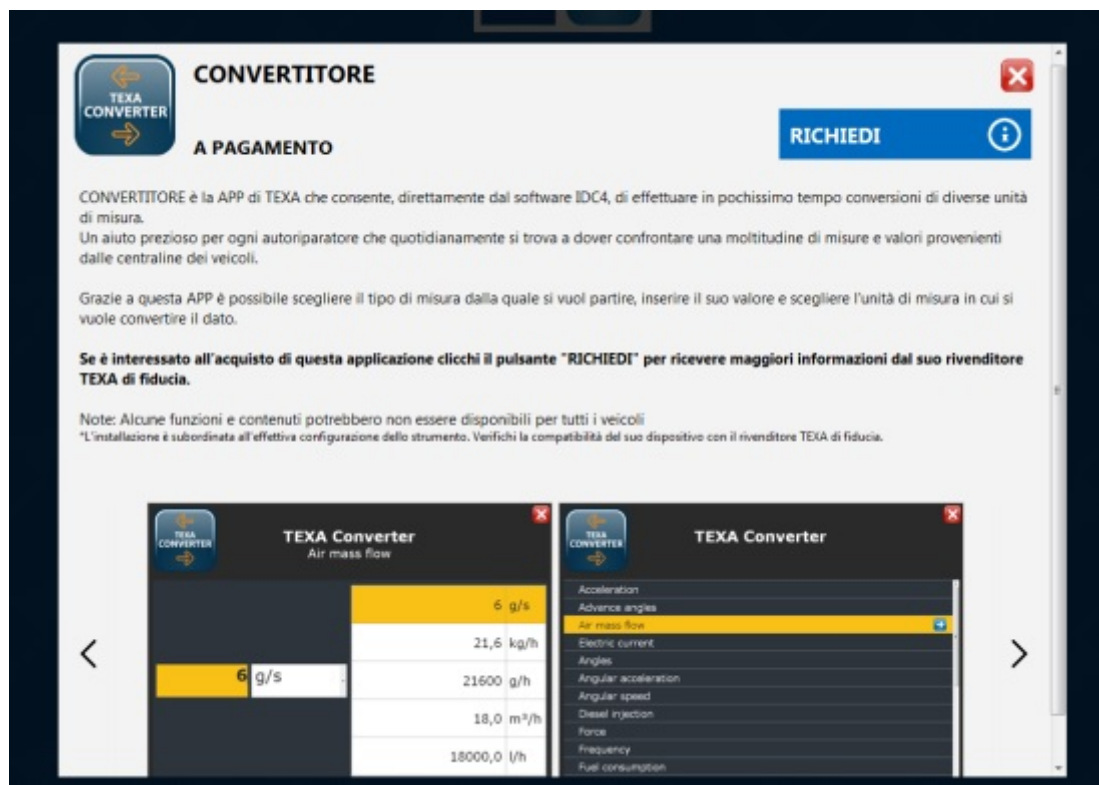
TEXA CONVERTER

CONVERTITORE

A PAGAMENTO

RICHIEDI

CONVERTITORE è la APP di TEXA che consente, direttamente dal software IDC4, di effettuare in pochissimo tempo conversioni di diverse unità di misura.
Un aiuto prezioso per ogni autoriparatore che quotidianamente si trova a dover confrontare una moltitudine di misure e valori provenienti dalle centraline dei veicoli.

Grazie a questa APP è possibile scegliere il tipo di misura dalla quale si vuol partire, inserire il suo valore e scegliere l'unità di misura in cui si vuole convertire il dato.

**Se è interessato all'acquisto di questa applicazione clicchi il pulsante "RICHIEDI" per ricevere maggiori informazioni dal suo rivenditore TEXA di fiducia.**

Note: Alcune funzioni e contenuti potrebbero non essere disponibili per tutti i veicoli
*L'installazione è subordinata all'effettiva configurazione dello strumento. Verifichi la compatibilità del suo dispositivo con il rivenditore TEXA di fiducia.

TEXA CONVERTER

TEXA Converter
Air mass flow

6 g/s

6 g/s
21,6 kg/h
21600 g/h
18,0 m³/h
18000,0 l/h

TEXA CONVERTER

TEXA Converter

Acceleration
Advance angles
Air mass flow
Electric current
Angles
Angular acceleration
Angular speed
Diesel injection
Force
Frequency
Fuel consumption